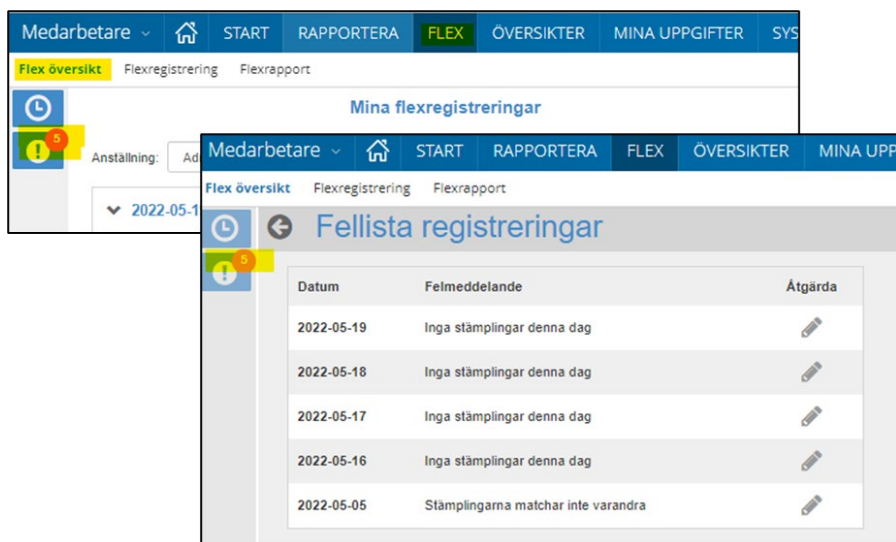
Medarbetare START RAPPORTERA FLEX ÖVERSIKTER MINA UPPGIFTER SYS

Flex översikt Flexregistrering Flexrapport

Mina flexregistreringar

5

Anställning: Ad

2022-05-1

Medarbetare START RAPPORTERA FLEX ÖVERSIKTER MINA UPP

Flex översikt Flexregistrering Flexrapport

Fellista registreringar

5

| Datum | Felmeddelande | Åtgärda |
|---|---|---|
| 2022-05-19 | Inga stämplingar denna dag | |
| 2022-05-18 | Inga stämplingar denna dag | |
| 2022-05-17 | Inga stämplingar denna dag | |
| 2022-05-16 | Inga stämplingar denna dag | |
| 2022-05-05 | Stämplingarna matchar inte varandra | |